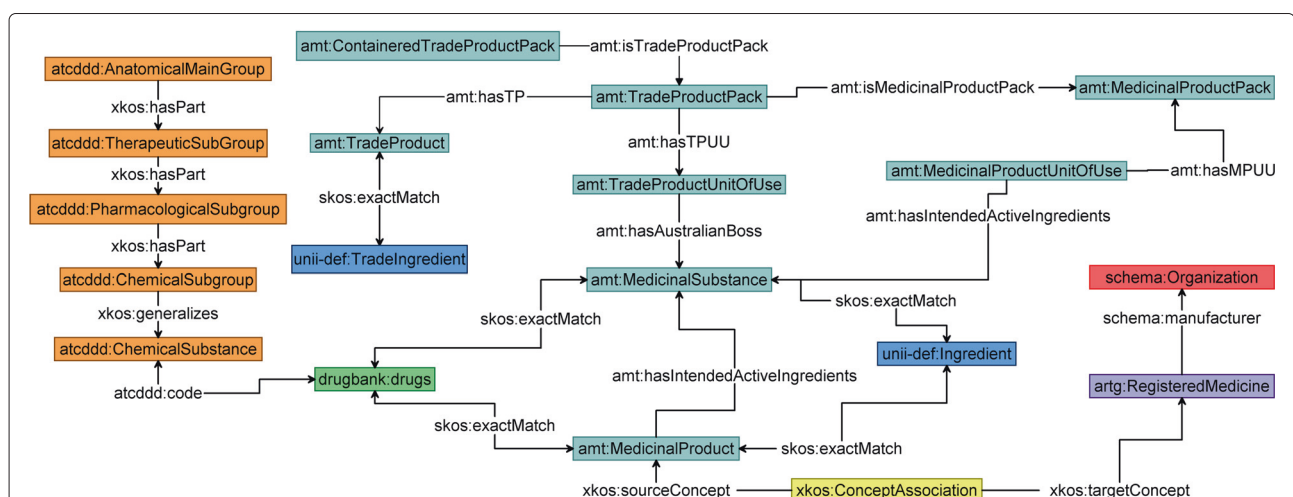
atcddd:AnatomicalMainGroup

xkos:hasPart

atcddd:TherapeuticSubGroup

xkos:hasPart

atcddd:PharmacologicalSubgroup

xkos:hasPart

atcddd:ChemicalSubgroup

xkos:generalizes

atcddd:ChemicalSubstance

atcddd:code

amt:ContaineredTradeProductPack

amt:isTradeProductPack

amt:hasTP

amt:TradeProductPack

amt:isMedicinalProductPack

amt:MedicinalProductPack

amt:TradeProduct

skos:exactMatch

unii-def:TradeIngredient

amt:hasTPUU

amt:TradeProductUnitOfUse

amt:hasAustralianBoss

amt:MedicinalProductUnitOfUse

amt:hasMPUU

amt:hasIntendedActiveIngredients

amt:MedicinalSubstance

skos:exactMatch

skos:exactMatch

unii-def:Ingredient

drugbank:drugs

amt:hasIntendedActiveIngredients

skos:exactMatch

amt:MedicinalProduct

skos:exactMatch

schema:Organization

schema:manufacturer

artg:RegisteredMedicine

xkos:sourceConcept

xkos:ConceptAssociation

xkos:targetConcept